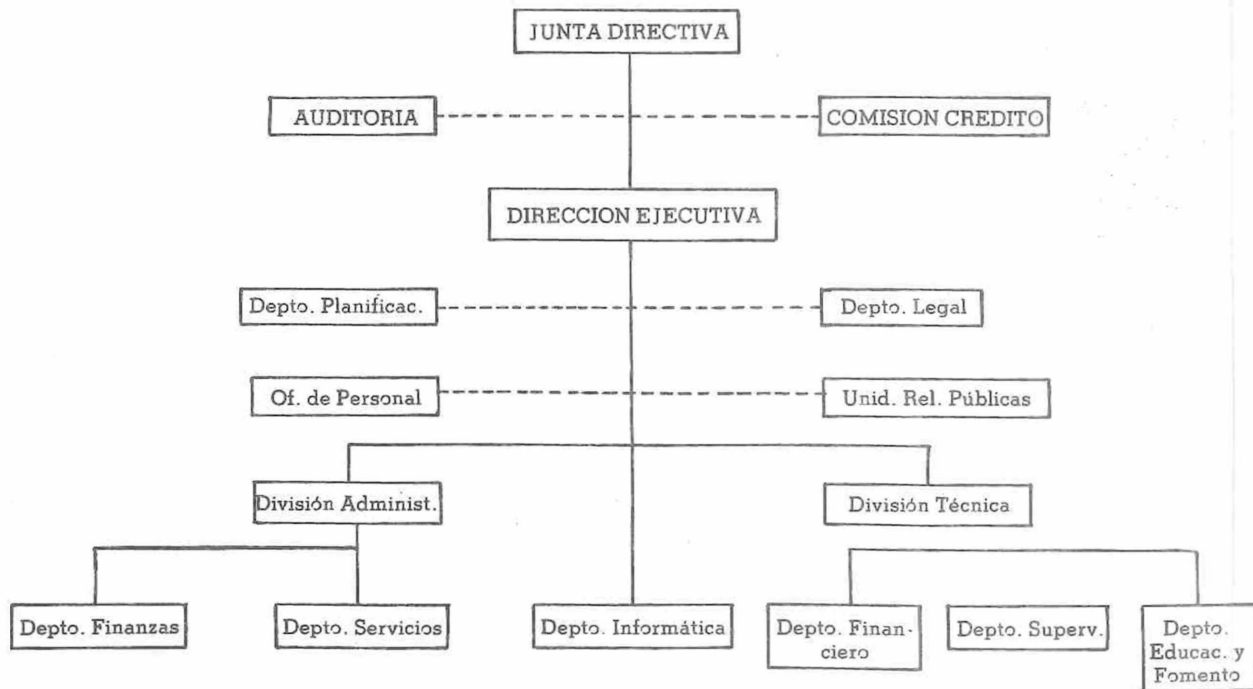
JUNTA DIRECTIVA

AUDITORIA

COMISION CREDITO

DIRECCION EJECUTIVA

Depto. Planificac.

Depto. Legal

Of. de Personal

Unid. Rel. Públicas

División Administ.

División Técnica

Depto. Finanzas

Depto. Servicios

Depto. Informática

Depto. Financiero

Depto. Superv.

Depto. Educac. y Fomento